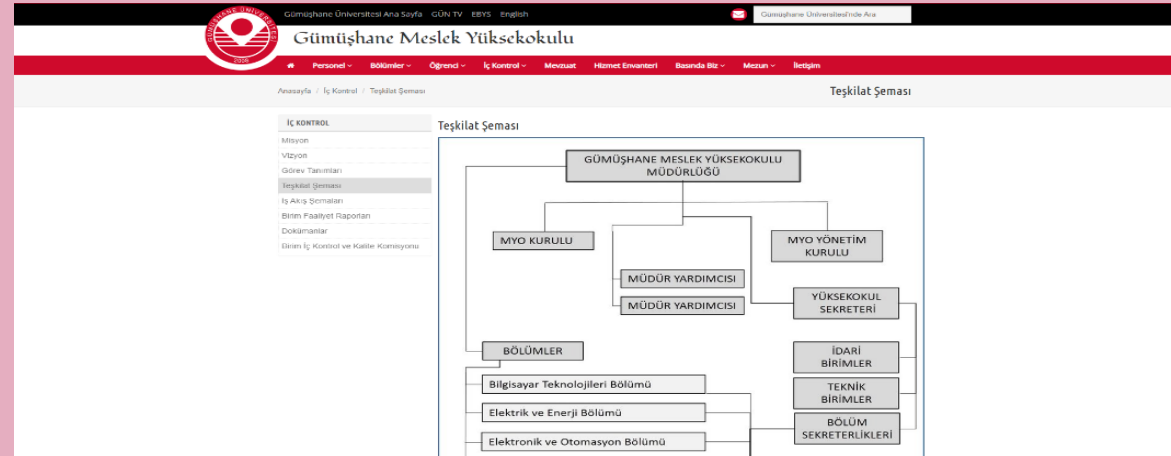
Gümüşhane Üniversitesi Ana Sayfa GÜN TV EBYS English

Gümüşhane Üniversitesi'nde Ara

GÜMÜŞHANE ÜNİVERSİTESİ 2008

Gümüşhane Meslek Yüksekokulu

Personel Bölümler Öğrenci İç Kontrol Mevzuat Hizmet Envanteri Basında Biz Mezun İletişim

Anasayfa / İç Kontrol / Teşkilat Şeması

Teşkilat Şeması

İÇ KONTROL

Misyon

Vizyon

Görev Tanımları

Teşkilat Şeması

İş Akış Şemaları

Birim Faaliyet Raporları

Dokümanlar

Birim İç Kontrol ve Kalite Komisyonu

Teşkilat Şeması

GÜMÜŞHANE MESLEK YÜKSEKOKULU MÜDÜRLÜĞÜ

MYO KURULU

MYO YÖNETİM KURULU

MÜDÜR YARDIMCISI

MÜDÜR YARDIMCISI

YÜKSEKOKUL SEKRETERİ

BÖLÜMLER

İDARİ BİRİMLER

TEKNİK BİRİMLER

BÖLÜM SEKRETERLİKLERİ

Bilgisayar Teknolojileri Bölümü

Elektrik ve Enerji Bölümü

Elektronik ve Otomasyon Bölümü